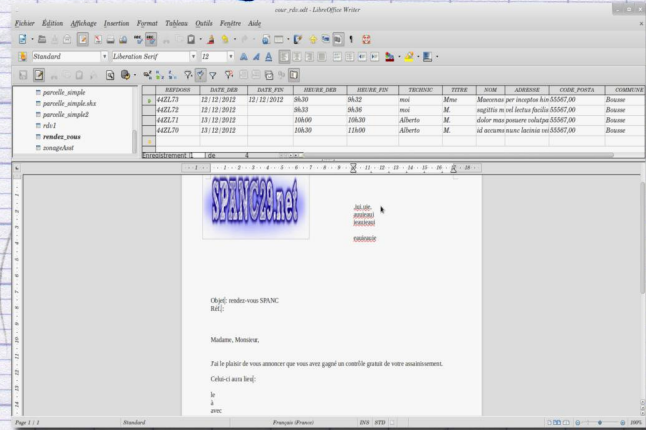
cour_rdv.odt - LibreOffice Writer

Fichier Édition Affichage Insertion Format Tableau Outils Fenêtre Aide

Standard
Liberation Serif
12

parcelle_simple
parcelle_simple.shx
parcelle_simple2
rdv1
rendez_vous
zonageAsst

| REFDOSS | DATE_DEB | DATE_FIN | HEURE_DEB | HEURE_FIN | TECHNIC | TITRE | NOM | ADRESSE | CODE_POSTA | COMMUNE |
|---|---|---|---|---|---|---|---|---|---|---|
| 44ZL73 | 12/12/2012 | 12/12/2012 | 9h30 | 9h32 | moi | Mme | Maecenas per inceptos him | | 55567,00 | Bousse |
| 44ZL72 | 12/12/2012 | | 9h33 | 9h36 | moi | M. | sagittis m vel lectus facilis | | 55567,00 | Bousse |
| 44ZL71 | 13/12/2012 | | 10h00 | 10h30 | Alberto | M. | dolor mas posuere volutpa | | 55567,00 | Bousse |
| 44ZL70 | 13/12/2012 | | 10h30 | 11h00 | Alberto | M. | id accums nunc lacinia vel | | 55567,00 | Bousse |

Enregistrement 1 de 4

SPANC29.net

Jul.nle
annulerai
feuilerai
rendezle

Objet: rendez-vous SPANC
Réf.:

Madame, Monsieur,

J'ai le plaisir de vous annoncer que vous avez gagné un contrôle gratuit de votre assainissement.

Celui-ci aura lieu:

le
à
avec

Page 1 / 1 Standard Français (France) INS STD 100%